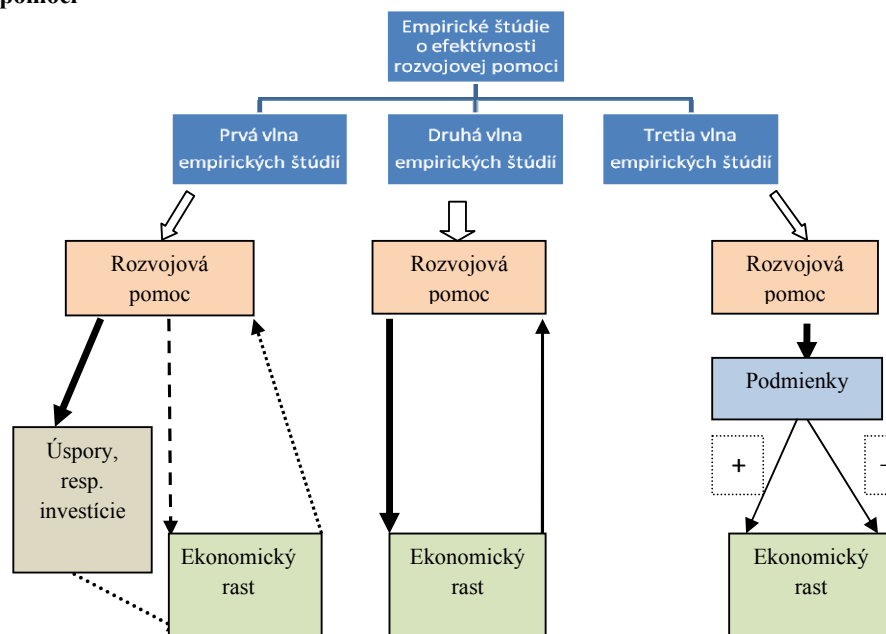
pomoci

Empirické štúdie o efektívnosti rozvojovej pomoci

Prvá vlna empirických štúdií

Druhá vlna empirických štúdií

Tretia vlna empirických štúdií

Rozvojová pomoc

Rozvojová pomoc

Rozvojová pomoc

Podmienky

Úspory, resp. investície

+

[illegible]

Ekonomický rast

Ekonomický rast

Ekonomický rast